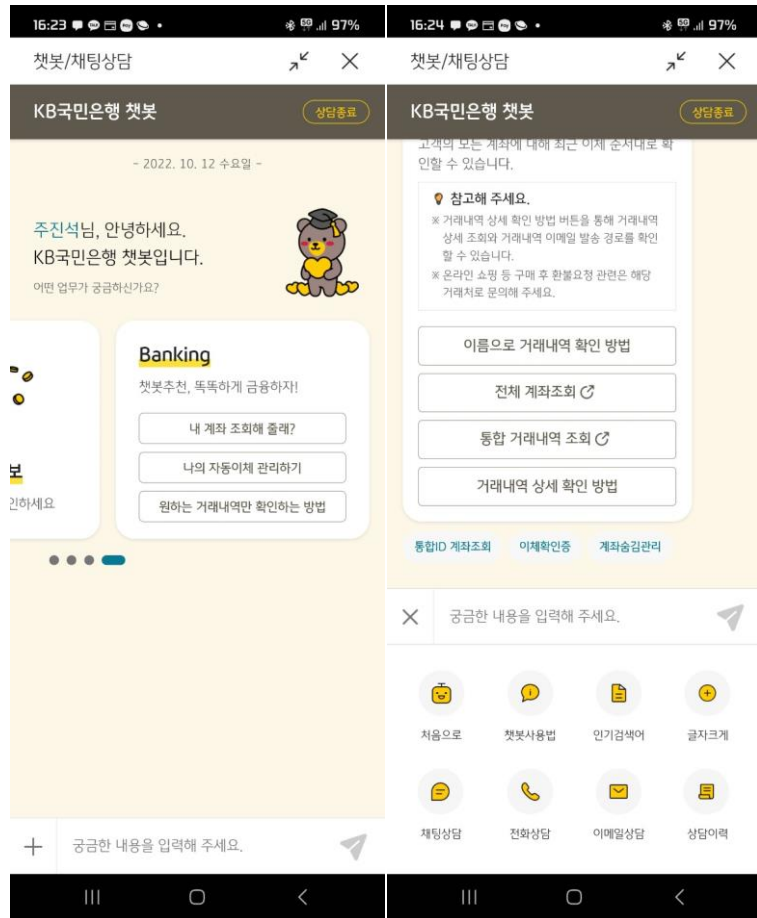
16:23 97%

챗봇/채팅상담

KB국민은행 챗봇

상담종료

- 2022. 10. 12 수요일 -

주진석님, 안녕하세요.
KB국민은행 챗봇입니다.

어떤 업무가 궁금하신가요?

봇

인하세요

Banking

챗봇추천, 똑똑하게 금융하자!

내 계좌 조회해 줄래?

나의 자동이체 관리하기

원하는 거래내역만 확인하는 방법

궁금한 내용을 입력해 주세요.

16:24 97%

챗봇/채팅상담

KB국민은행 챗봇

상담종료

고객의 모든 계좌에 대해 최근 이체 순서대로 확인할 수 있습니다.

참고해 주세요.

※ 거래내역 상세 확인 방법 버튼을 통해 거래내역 상세 조회와 거래내역 이메일 발송 경로를 확인할 수 있습니다.

※ 온라인 쇼핑 등 구매 후 환불요청 관련은 해당 거래처로 문의해 주세요.

이름으로 거래내역 확인 방법

전체 계좌조회

통합 거래내역 조회

거래내역 상세 확인 방법

통합ID 계좌조회

이체확인증

계좌숨김관리

궁금한 내용을 입력해 주세요.

처음으로

챗봇사용법

인기검색어

글자크게

채팅상담

전화상담

이메일상담

상담이력